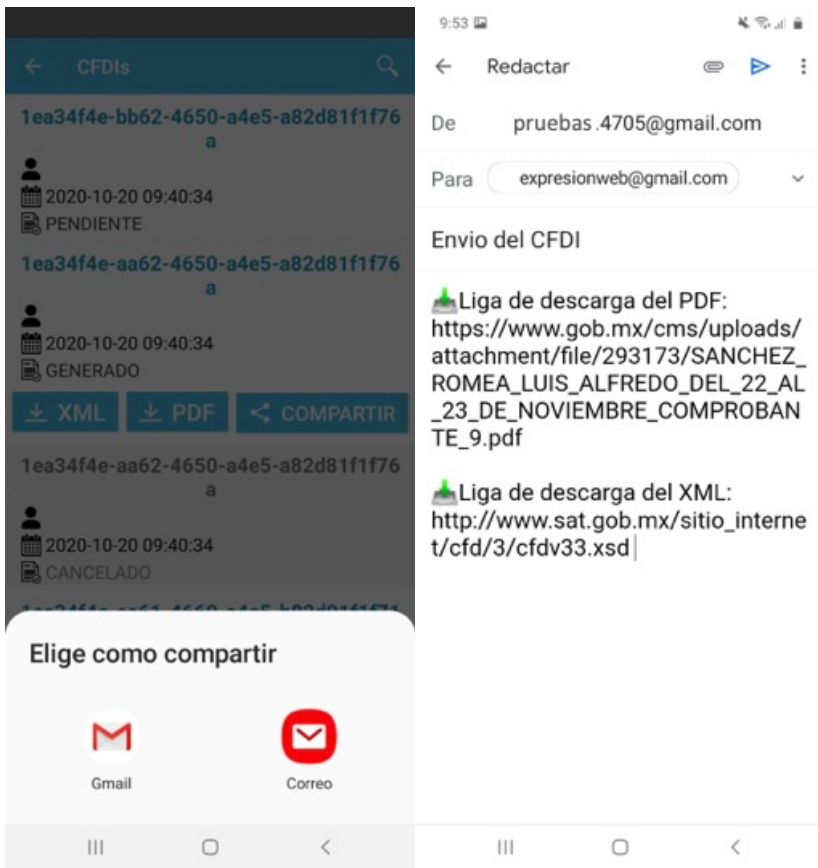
CFDIs

1ea34f4e-bb62-4650-a4e5-a82d81f1f76a

2020-10-20 09:40:34

PENDIENTE

1ea34f4e-aa62-4650-a4e5-a82d81f1f76a

2020-10-20 09:40:34

GENERADO

XML PDF COMPARTIR

1ea34f4e-aa62-4650-a4e5-a82d81f1f76a

2020-10-20 09:40:34

CANCELADO

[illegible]

Elige como compartir

Gmail

Correo

9:53

Redactar

De pruebas.4705@gmail.com

Para expresionweb@gmail.com

Envio del CFDI

Liga de descarga del PDF: https://www.gob.mx/cms/uploads/attachment/file/293173/SANCHEZ_ROMEA_LUIS_ALFREDO_DEL_22_AL_23_DE_NOVIEMBRE_COMPROBANTE_9.pdf

Liga de descarga del XML: http://www.sat.gob.mx/sitio_internet/cfd/3/cfdv33.xsd